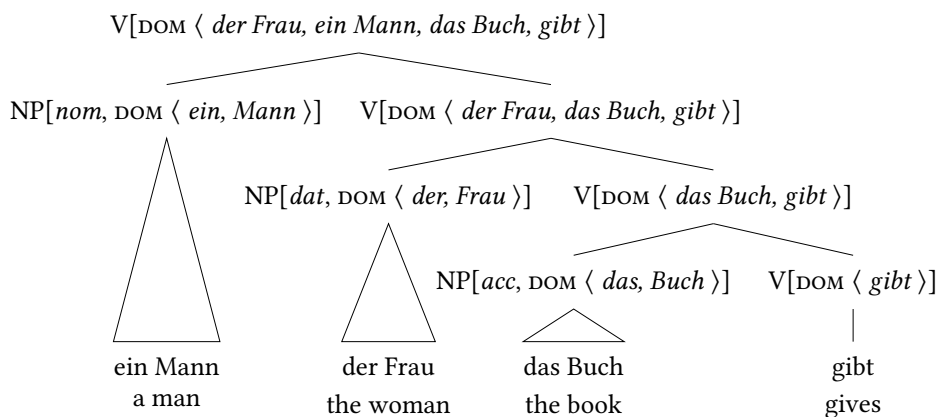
V[DOM ⟨ *der Frau, ein Mann, das Buch, gibt* ⟩]

NP[*nom*, DOM ⟨ *ein, Mann* ⟩]

V[DOM ⟨ *der Frau, das Buch, gibt* ⟩]

NP[*dat*, DOM ⟨ *der, Frau* ⟩]

V[DOM ⟨ *das Buch, gibt* ⟩]

NP[*acc*, DOM ⟨ *das, Buch* ⟩]

V[DOM ⟨ *gibt* ⟩]

ein Mann
a man

der Frau
the woman

das Buch
the book

gibt
gives